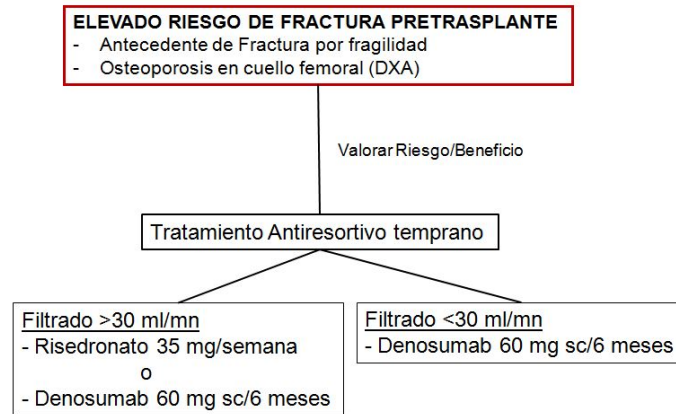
ELEVADO RIESGO DE FRACTURA PRETRASPLANTE
- Antecedente de Fractura por fragilidad
- Osteoporosis en cuello femoral (DXA)

Valorar Riesgo/Beneficio

Tratamiento Antiresortivo temprano

Filtrado >30 ml/mn
- Risedronato 35 mg/semana
o
- Denosumab 60 mg sc/6 meses

Filtrado <30 ml/mn
- Denosumab 60 mg sc/6 meses